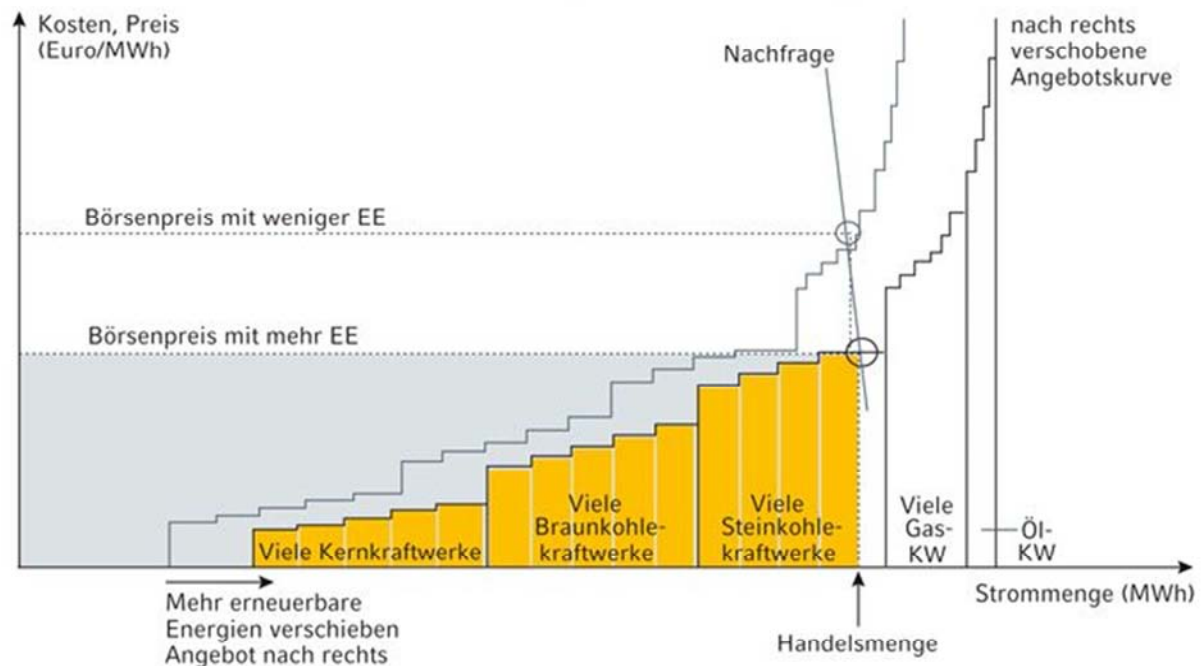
Kosten, Preis (Euro/MWh)

Nachfrage

nach rechts verschobene Angebotskurve

Börsenpreis mit weniger EE

Börsenpreis mit mehr EE

Viele Kernkraftwerke

Viele Braunkohlekraftwerke

Viele Steinkohlekraftwerke

Viele Gas-KW

Öl-KW

Strommenge (MWh)

Mehr erneuerbare Energien verschieben Angebot nach rechts

Handelsmenge